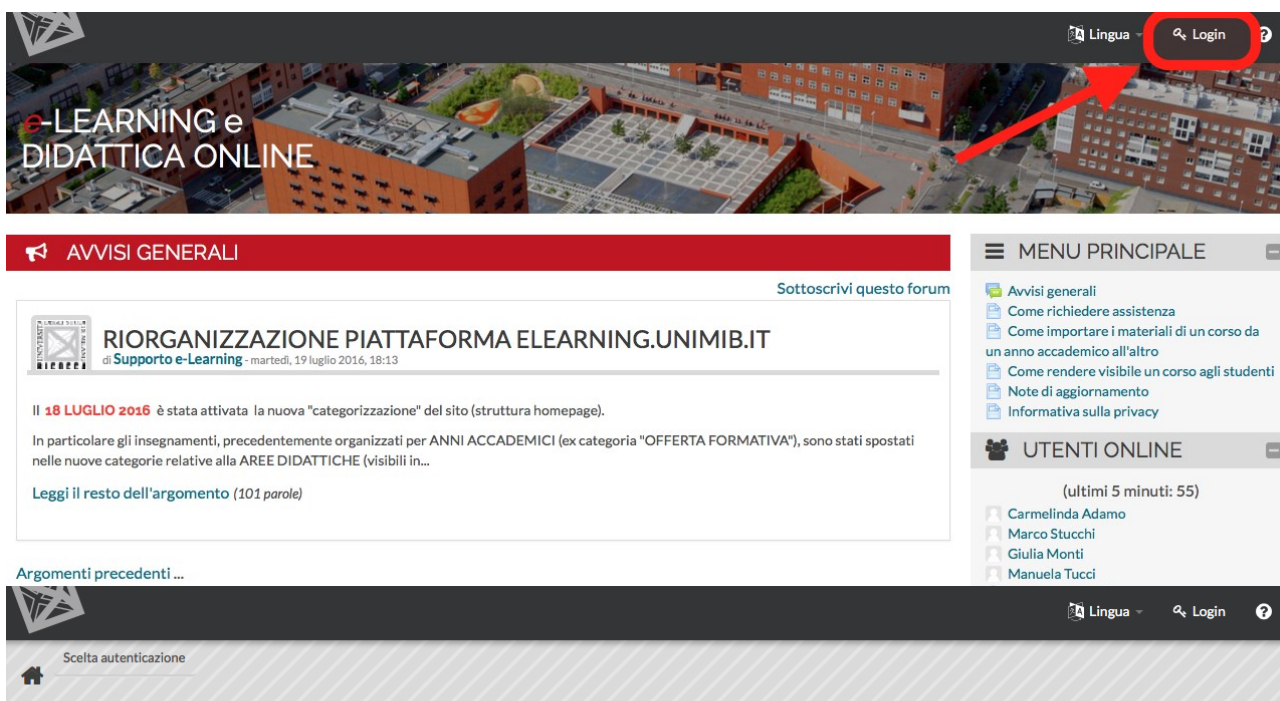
Lingua Login

e-LEARNING e DIDATTICA ONLINE

AVVISI GENERALI

Sottoscrivi questo forum

RIORGANIZZAZIONE PIATTAFORMA ELEARNING.UNIMIB.IT
di Supporto e-Learning - martedì, 19 luglio 2016, 18:13

Il 18 LUGLIO 2016 è stata attivata la nuova "categorizzazione" del sito (struttura homepage).

In particolare gli insegnamenti, precedentemente organizzati per ANNI ACCADEMICI (ex categoria "OFFERTA FORMATIVA"), sono stati spostati nelle nuove categorie relative alla AREE DIDATTICHE (visibili in...

Leggi il resto dell'argomento (101 parole)

Argomenti precedenti ...

MENU PRINCIPALE

Avvisi generali
Come richiedere assistenza
Come importare i materiali di un corso da un anno accademico all'altro
Come rendere visibile un corso agli studenti
Note di aggiornamento
Informativa sulla privacy

UTENTI ONLINE

(ultimi 5 minuti: 55)
Carmelinda Adamo
Marco Stucchi
Giulia Monti
Manuela Tucci

Lingua Login

Scelta autenticazione